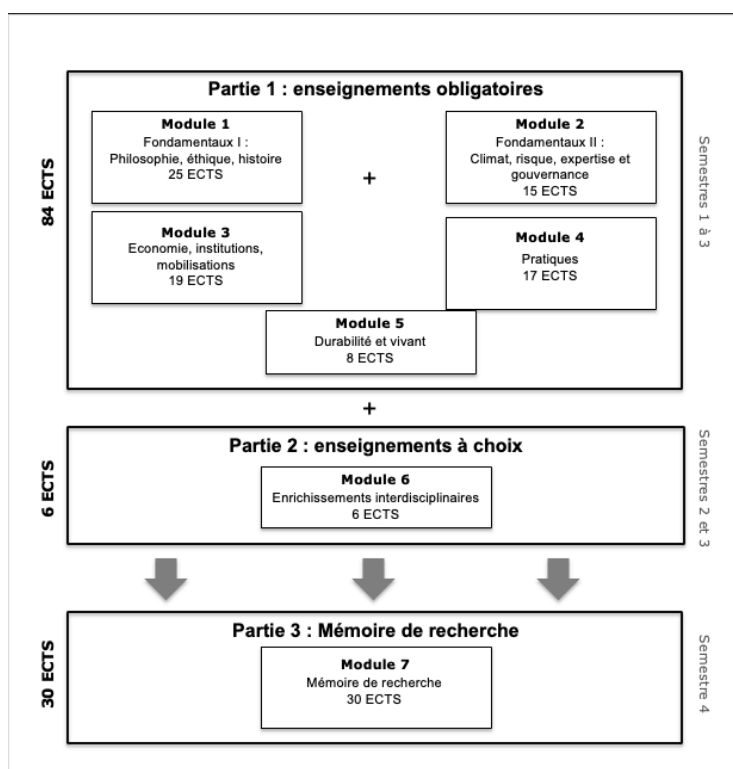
84 ECTS

Partie 1 : enseignements obligatoires

Module 1
Fondamentaux I :
Philosophie, éthique, histoire
25 ECTS

+

Module 2
Fondamentaux II :
Climat, risque, expertise et gouvernance
15 ECTS

Module 3
Economie, institutions, mobilisations
19 ECTS

Module 4
Pratiques
17 ECTS

Module 5
Durabilité et vivant
8 ECTS

Semestres 1 à 3

+

6 ECTS

Partie 2 : enseignements à choix

Module 6
Enrichissements interdisciplinaires
6 ECTS

Semestres 2 et 3

30 ECTS

Partie 3 : Mémoire de recherche

Module 7
Mémoire de recherche
30 ECTS

Semestre 4